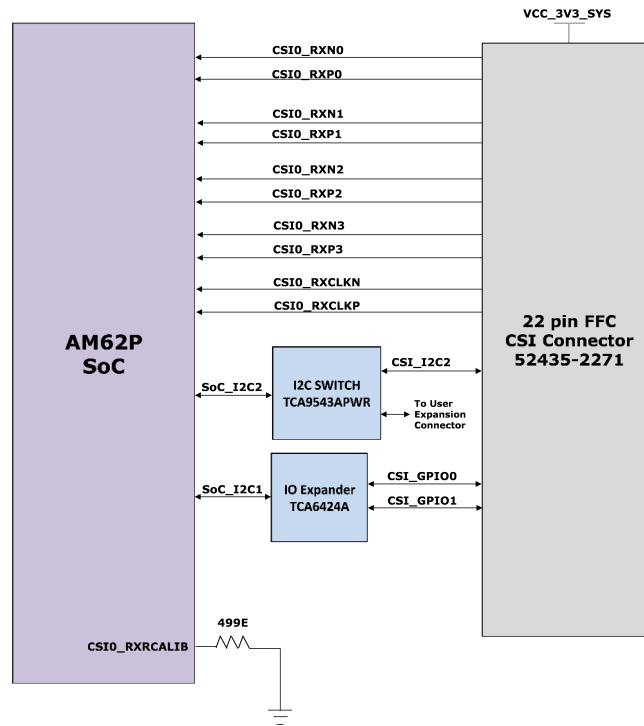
VCC_3V3_SYS

CSI0_RXN0
CSI0_RXP0
CSI0_RXN1
CSI0_RXP1
CSI0_RXN2
CSI0_RXP2
CSI0_RXN3
CSI0_RXP3
CSI0_RXCLKN
CSI0_RXCLKP

AM62P
SoC

22 pin FFC
CSI Connector
52435-2271

SoC_I2C2
I2C SWITCH
TCA9543APWR
CSI_I2C2
To User
Expansion
Connector

SoC_I2C1
IO Expander
TCA6424A
CSI_GPIO0
CSI_GPIO1

499E
CSI0_RXRCALIB